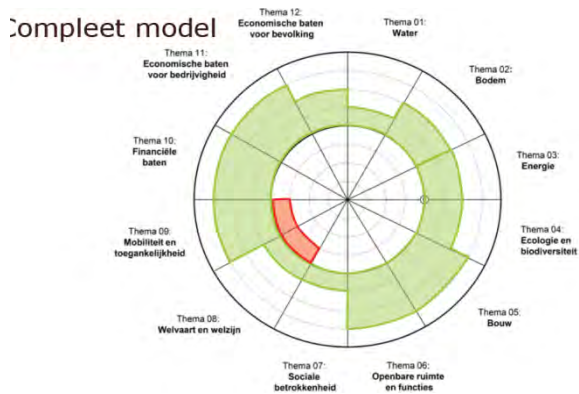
Compleet model

Thema 12:
Economische baten voor bevolking

Thema 01:
Water

Thema 11:
Economische baten voor bedrijvigheid

Thema 02:
Bodem

Thema 10:
Financiële baten

Thema 03:
Energie

Thema 09:
Mobiliteit en toegankelijkheid

Thema 04:
Ecologie en biodiversiteit

Thema 08:
Welvaart en welzijn

Thema 05:
Bouw

Thema 07:
Sociale betrokkenheid

Thema 06:
Openbare ruimte en functies